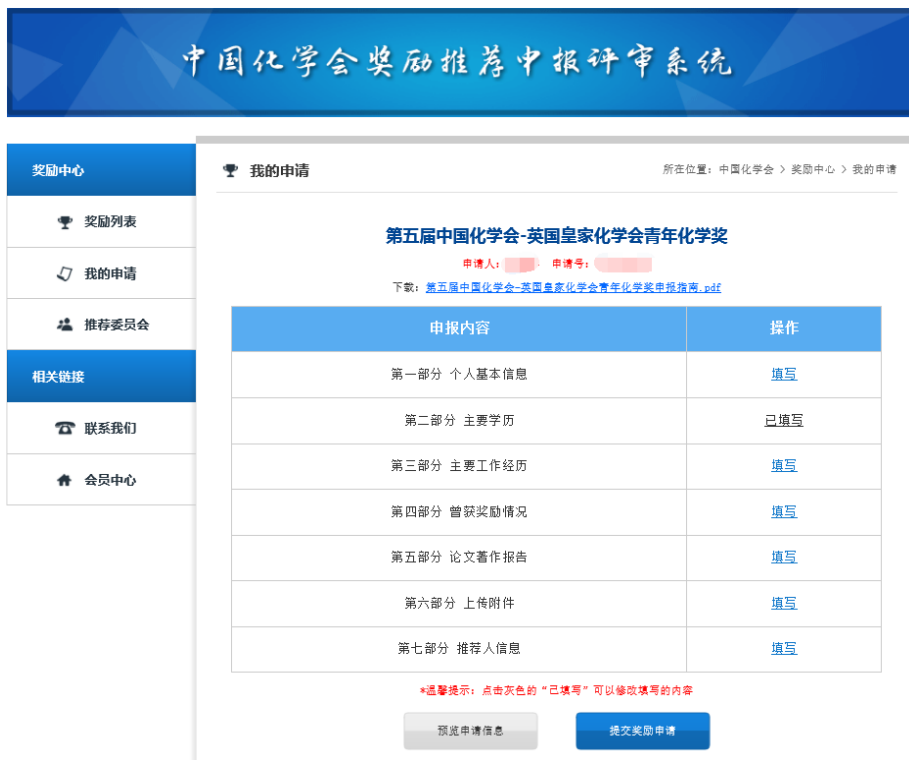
中国化学会奖励推荐申报评审系统

奖励中心

奖励列表

我的申请

推荐委员会

相关链接

联系我们

会员中心

我的申请

所在位置：中国化学会 > 奖励中心 > 我的申请

第五届中国化学会-英国皇家化学会青年化学奖

申请人：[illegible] 申请号：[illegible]

下载：第五届中国化学会-英国皇家化学会青年化学奖申报指南.pdf

| 申报内容 | 操作 |
|---|---|
| 第一部分 个人基本信息 | 填写 |
| 第二部分 主要学历 | 已填写 |
| 第三部分 主要工作经历 | 填写 |
| 第四部分 曾获奖励情况 | 填写 |
| 第五部分 论文著作报告 | 填写 |
| 第六部分 上传附件 | 填写 |
| 第七部分 推荐人信息 | 填写 |

*温馨提示：点击灰色的“已填写”可以修改填写的内容

预览申请信息

提交奖励申请